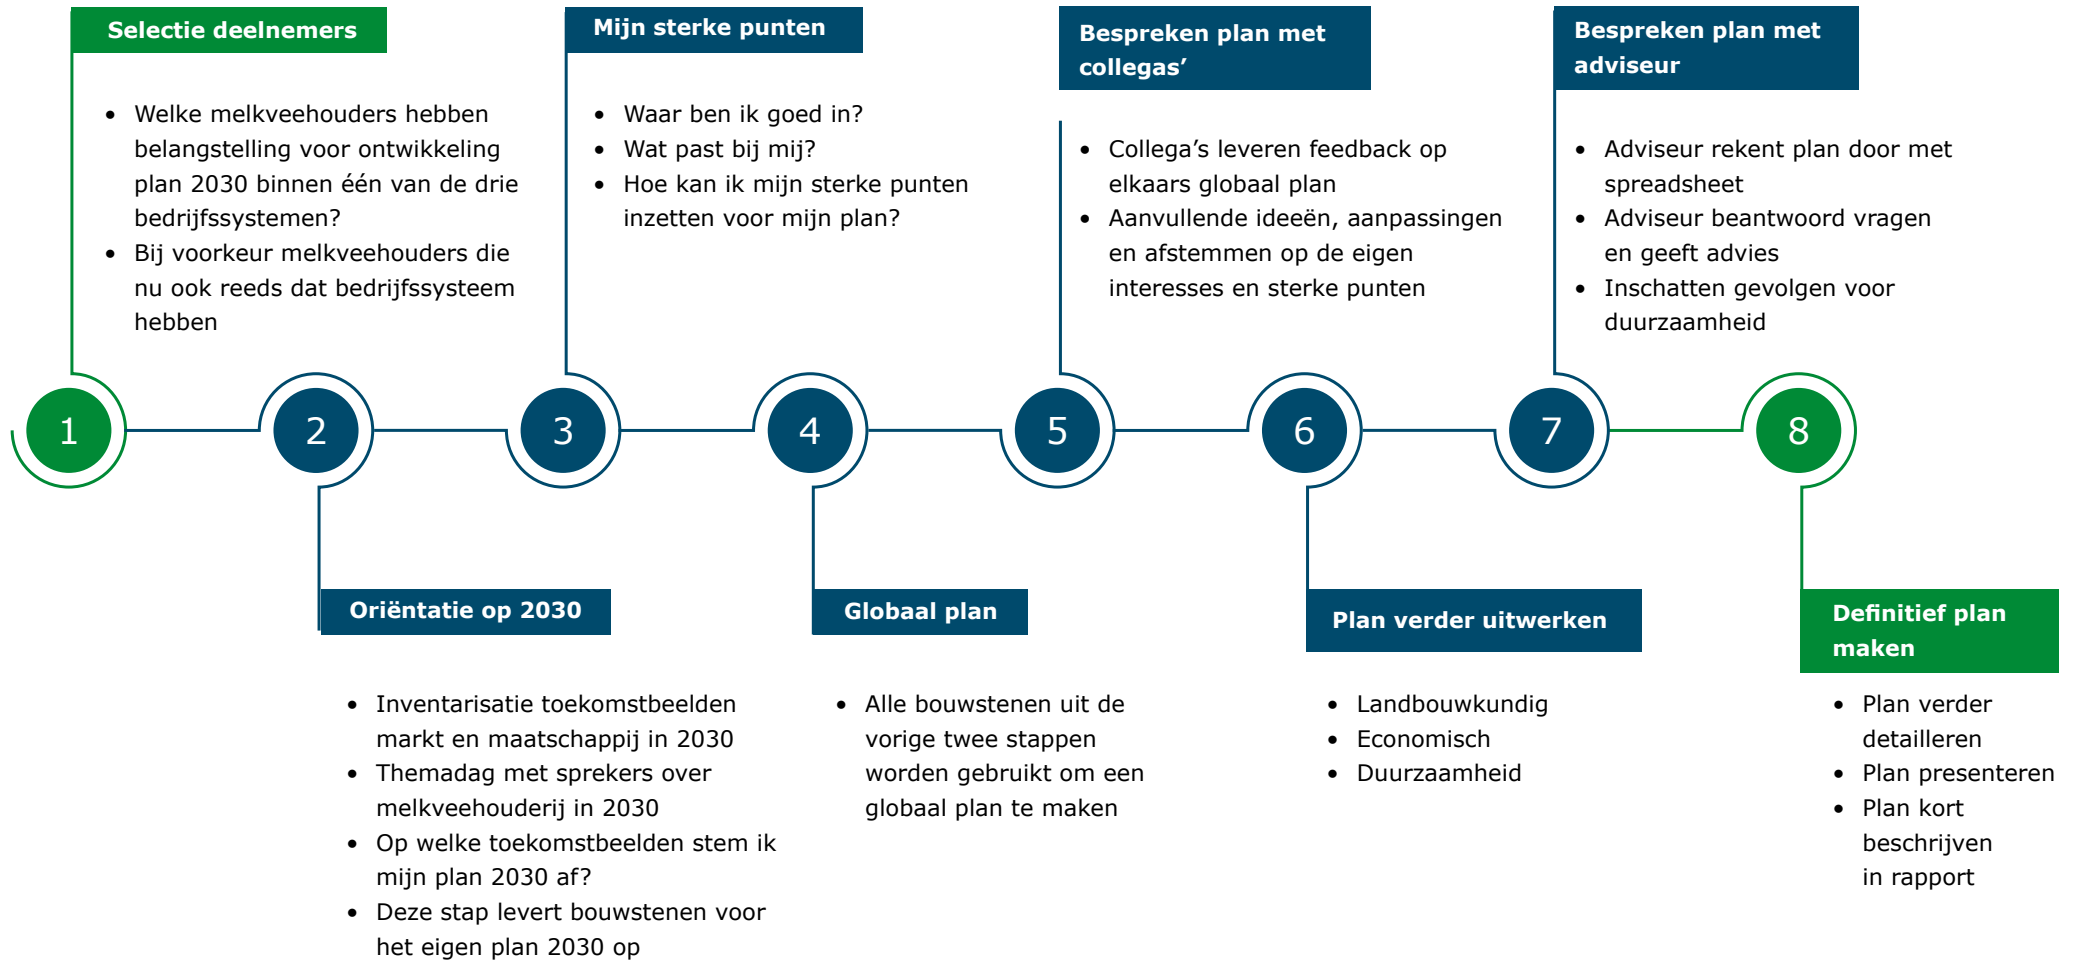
Selectie deelnemers

- Welke melkveehouders hebben belangstelling voor ontwikkeling plan 2030 binnen één van de drie bedrijfssystemen?
- Bij voorkeur melkveehouders die nu ook reeds dat bedrijfssysteem hebben

Mijn sterke punten

- Waar ben ik goed in?
- Wat past bij mij?
- Hoe kan ik mijn sterke punten inzetten voor mijn plan?

Bespreken plan met collegas’

- Collega’s leveren feedback op elkaars globaal plan
- Aanvullende ideeën, aanpassingen en afstemmen op de eigen interesses en sterke punten

Bespreken plan met adviseur

- Adviseur rekent plan door met spreadsheet
- Adviseur beantwoord vragen en geeft advies
- Inschatten gevolgen voor duurzaamheid

1 2 3 4 5 6 7 8

Oriëntatie op 2030

- Inventarisatie toekomstbeelden markt en maatschappij in 2030
- Themadag met sprekers over melkveehouderij in 2030
- Op welke toekomstbeelden stem ik mijn plan 2030 af?
- Deze stap levert bouwstenen voor het eigen plan 2030 op

Globaal plan

- Alle bouwstenen uit de vorige twee stappen worden gebruikt om een globaal plan te maken

Plan verder uitwerken

- Landbouwkundig
- Economisch
- Duurzaamheid

Definitief plan maken

- Plan verder detailleren
- Plan presenteren
- Plan kort beschrijven in rapport